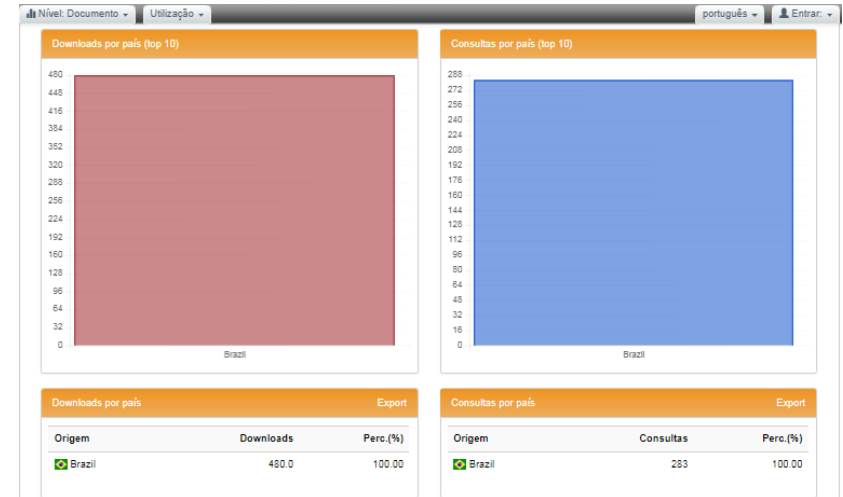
Nível: Documento ▾ Utilização ▾ português ▾ Entrar: ▾

Downloads por país (top 10)

480
448
416
384
352
320
288
256
224
192
160
128
96
64
32
0

Brazil

Consultas por país (top 10)

288
272
256
240
224
208
192
176
160
144
128
112
96
80
64
48
32
16
0

Brazil

Downloads por país Export

| Origem | Downloads | Perc.(%) |
|---|---|---|
| Brazil | 480.0 | 100.00 |

Consultas por país Export

| Origem | Consultas | Perc.(%) |
|---|---|---|
| Brazil | 283 | 100.00 |